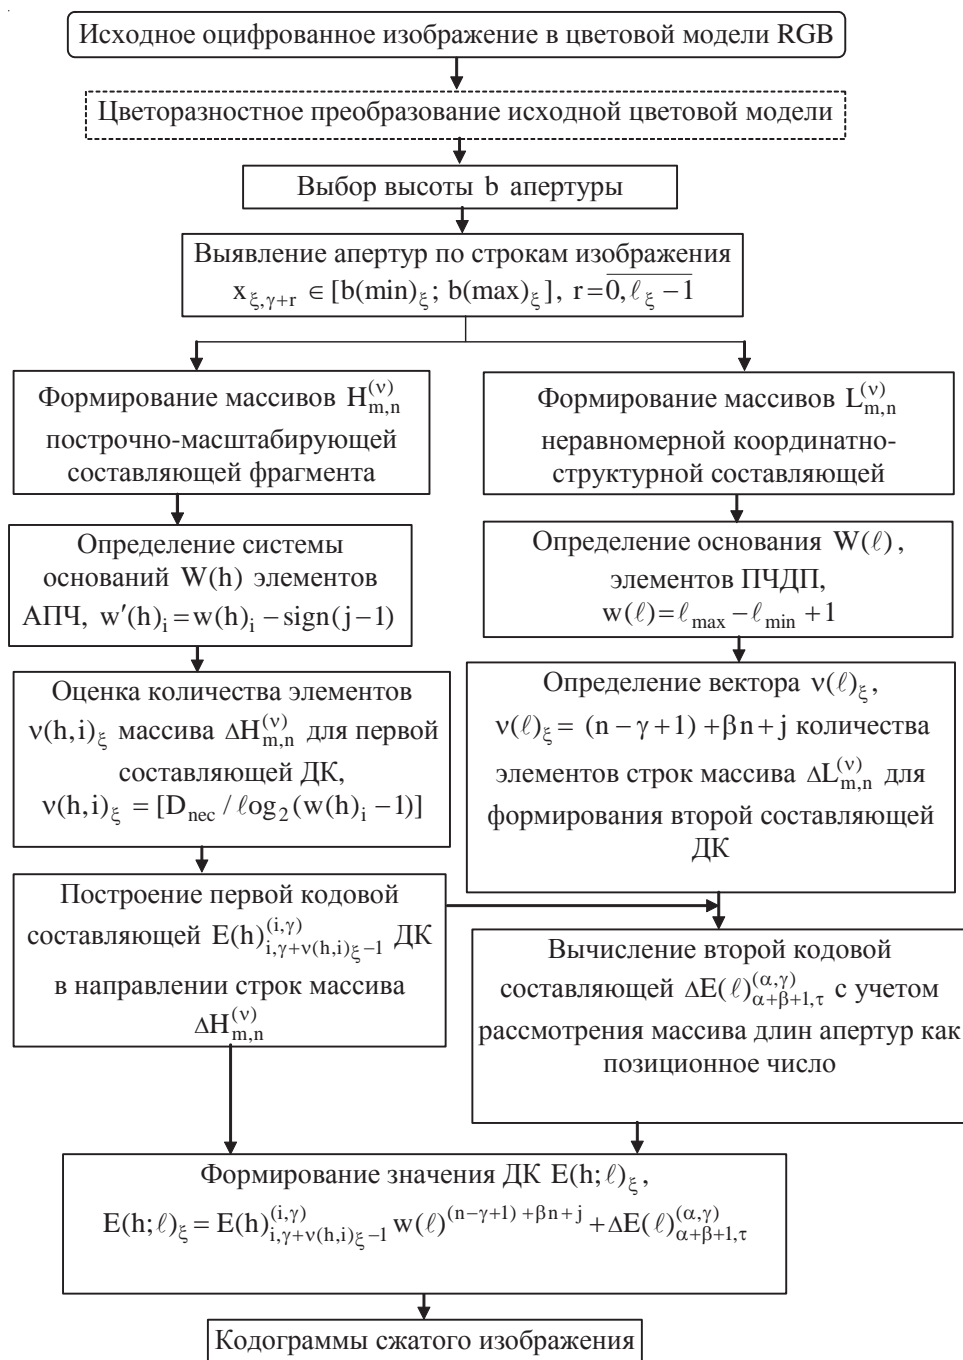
Исходное оцифрованное изображение в цветовой модели RGB

Цветоразностное преобразование исходной цветовой модели

Выбор высоты b апертуры

Выявление апертур по строкам изображения $x_{\xi,\gamma+r} \in [b(\min)_\xi; b(\max)_\xi],\ r=\overline{0,\ell_\xi -1}$

Формирование массивов $H_{m,n}^{(\nu)}$ построчно-масштабирующей составляющей фрагмента

Формирование массивов $L_{m,n}^{(\nu)}$ неравномерной координатно-структурной составляющей

Определение системы оснований W(h) элементов АПЧ, $w'(h)_i = w(h)_i - \mathrm{sign}(j-1)$

Определение основания $W(\ell)$, элементов ПЧДП, $w(\ell) = \ell_{\max} - \ell_{\min} + 1$

Оценка количества элементов $\nu(h,i)_\xi$ массива $\Delta H_{m,n}^{(\nu)}$ для первой составляющей ДК, $\nu(h,i)_\xi = [D_{nec} / \ell og_2(w(h)_i - 1)]$

Определение вектора $\nu(\ell)_\xi$, $\nu(\ell)_\xi = (n-\gamma+1) + \beta n + j$ количества элементов строк массива $\Delta L_{m,n}^{(\nu)}$ для формирования второй составляющей ДК

Построение первой кодовой составляющей $E(h)_{i,\gamma+\nu(h,i)_\xi -1}^{(i,\gamma)}$ ДК в направлении строк массива $\Delta H_{m,n}^{(\nu)}$

Вычисление второй кодовой составляющей $\Delta E(\ell)_{\alpha+\beta+1,\tau}^{(\alpha,\gamma)}$ с учетом рассмотрения массива длин апертур как позиционное число

Формирование значения ДК $E(h;\ell)_\xi$, $E(h;\ell)_\xi = E(h)_{i,\gamma+\nu(h,i)_\xi -1}^{(i,\gamma)}\, w(\ell)^{(n-\gamma+1)+\beta n+j} + \Delta E(\ell)_{\alpha+\beta+1,\tau}^{(\alpha,\gamma)}$

Кодограммы сжатого изображения